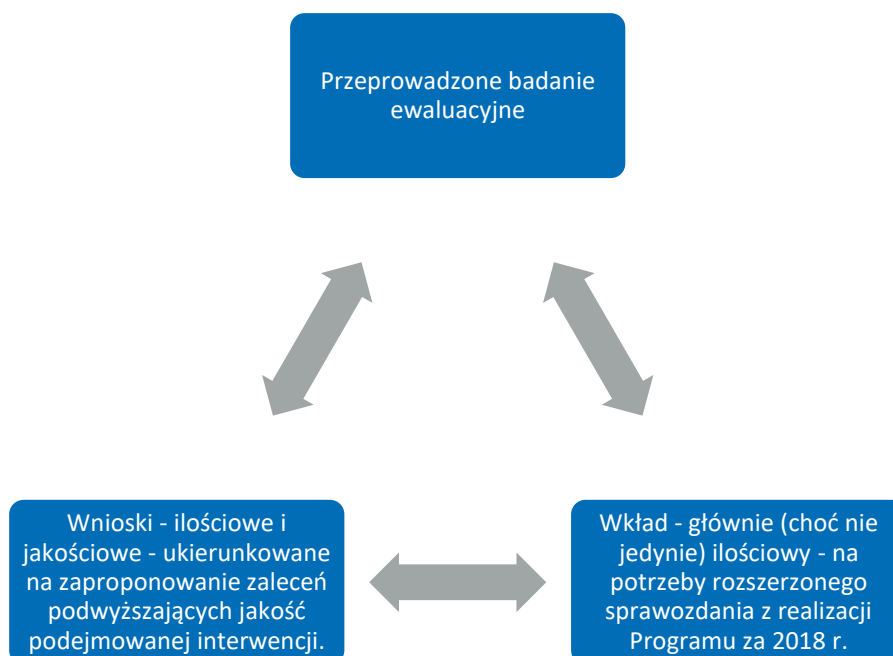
Przeprowadzone badanie ewaluacyjne

Wnioski - ilościowe i jakościowe - ukierunkowane na zaproponowanie zaleceń podwyższających jakość podejmowanej interwencji.

Wkład - głównie (choć nie jedynie) ilościowy - na potrzeby rozszerzonego sprawozdania z realizacji Programu za 2018 r.